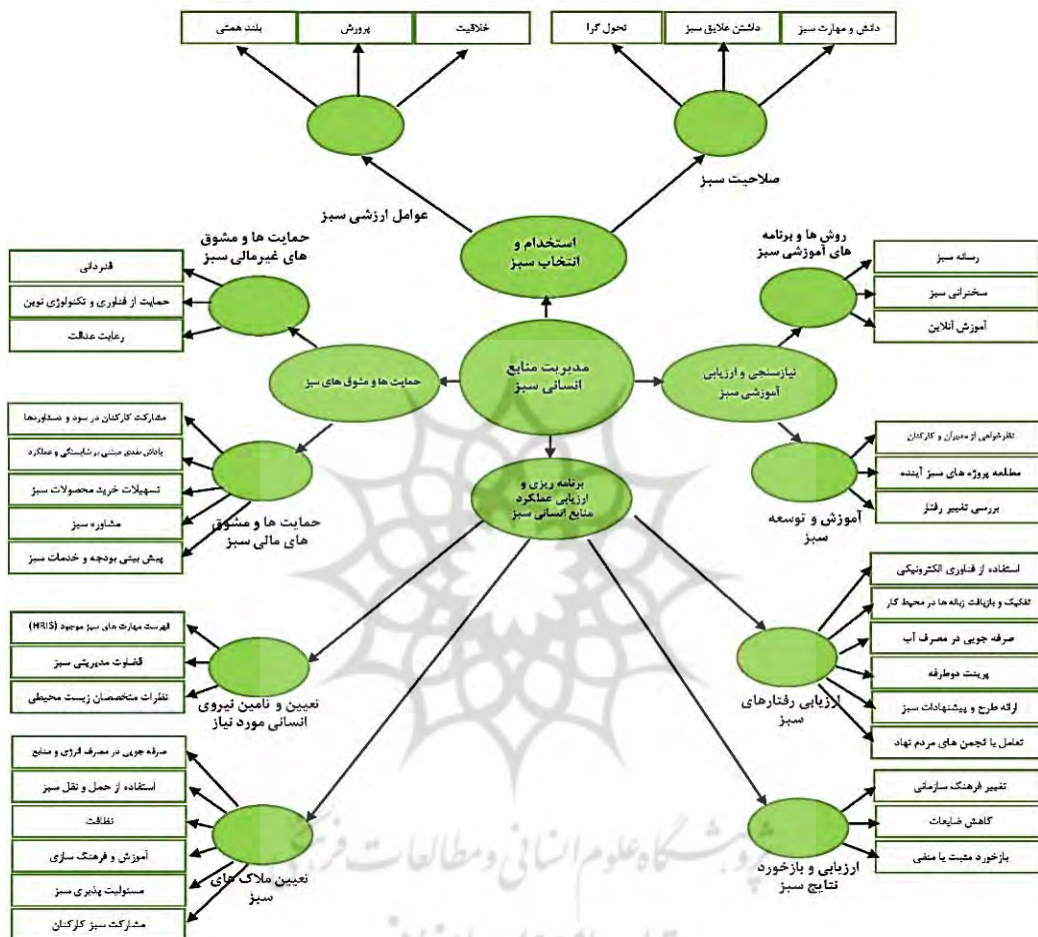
بلند همتی
پرورش
خلاقیت
تحول گرا
داشتن علایق سبز
دانش و مهارت سبز

عوامل ارزشی سبز
صلاحیت سبز

استخدام و انتخاب سبز

حمایت ها و مشوق های غیرمالی سبز
قدردانی
حمایت از فناوری و تکنولوژی نوین
رعایت عدالت

روش ها و برنامه های آموزشی سبز
رسانه سبز
سخنرانی سبز
آموزش آنلاین

مدیریت منابع انسانی سبز

حمایت ها و مشوق های سبز

نیازسنجی و ارزیابی آموزشی سبز

مشارکت کارکنان در سود و دستاوردها
پاداش نقدی مبتنی بر شایستگی و عملکرد
تسهیلات خرید محصولات سبز
مشاوره سبز
پیش بینی بودجه و خدمات سبز

حمایت ها و مشوق های مالی سبز

نظرخواهی از مدیران و کارکنان
مطالعه پروژه های سبز آینده
بررسی تغییر رفتار

آموزش و توسعه سبز

برنامه ریزی و ارزیابی عملکرد منابع انسانی سبز

استفاده از فناوری الکترونیکی
تفکیک و بازیافت زباله ها در محیط کار
صرفه جویی در مصرف آب
پرینت دوطرفه
ارائه طرح و پیشنهادات سبز
تعامل با انجمن های مردم نهاد

ارزیابی رفتارهای سبز

فهرست مهارت های سبز موجود (HRIS)
قضاوت مدیریتی سبز
نظرات متخصصان زیست محیطی

تعیین و تامین نیروی انسانی مورد نیاز

صرفه جویی در مصرف انرژی و منابع
استفاده از حمل و نقل سبز
نظافت
آموزش و فرهنگ سازی
مسئولیت پذیری سبز
مشارکت سبز کارکنان

تعیین ملاک های سبز

تغییر فرهنگ سازمانی
کاهش ضایعات
بازخورد مثبت یا منفی

ارزیابی و بازخورد نتایج سبز

پژوهشگاه علوم انسانی و مطالعات فرهنگی